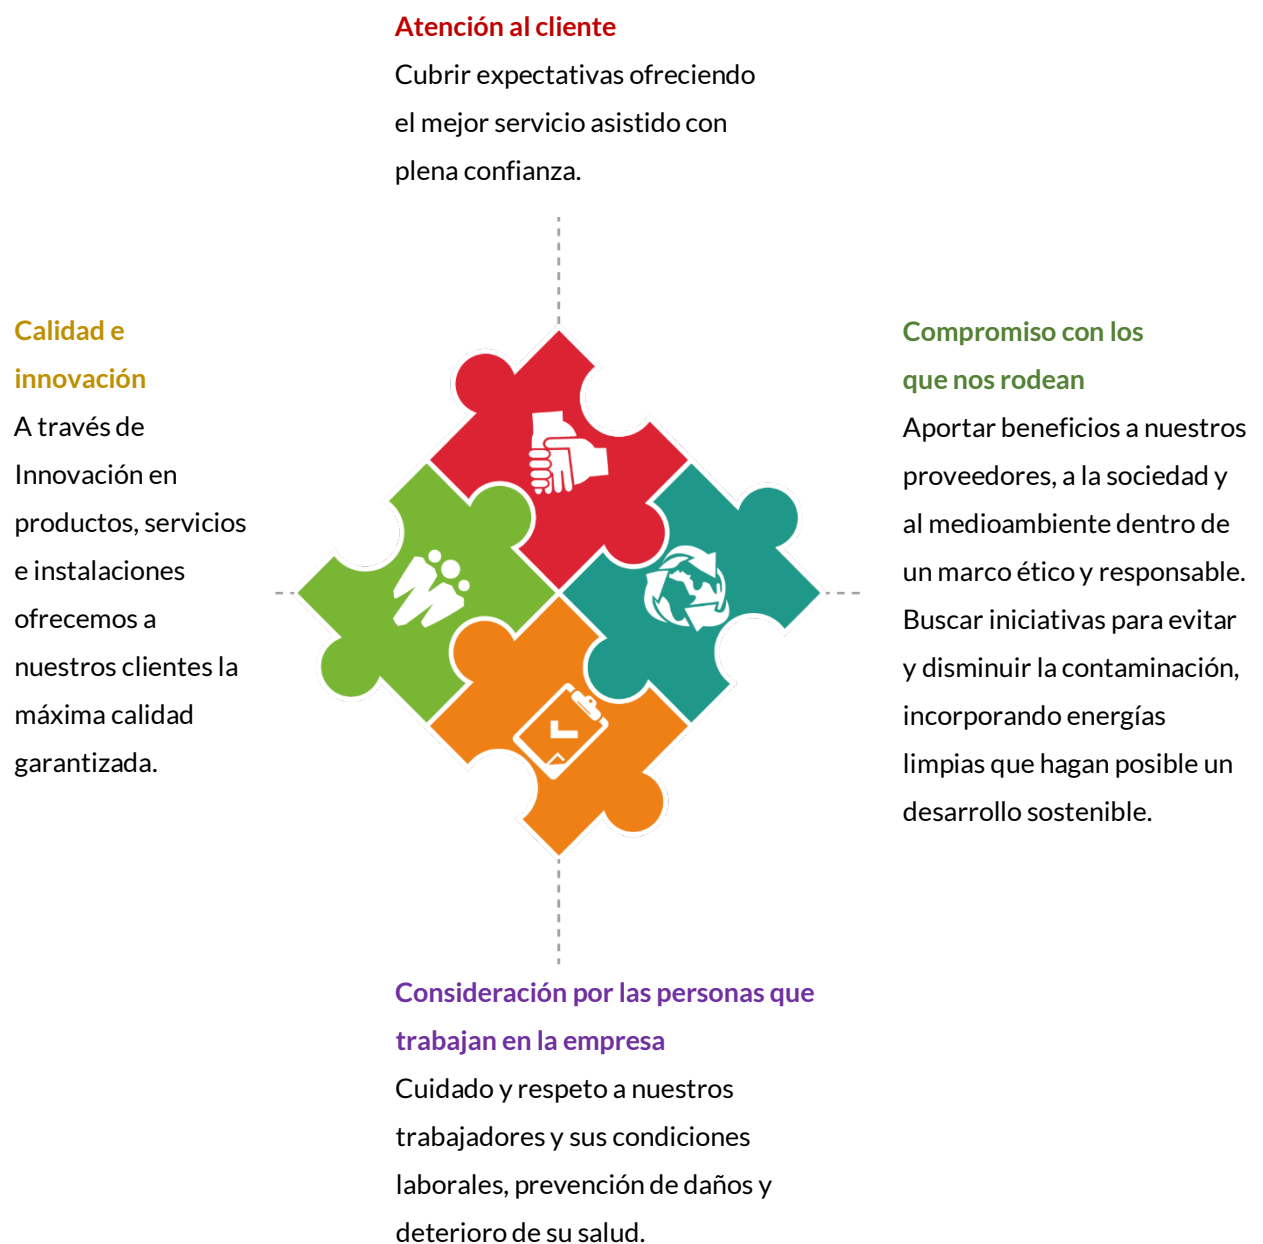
Atención al cliente
Cubrir expectativas ofreciendo el mejor servicio asistido con plena confianza.

Calidad e innovación
A través de Innovación en productos, servicios e instalaciones ofrecemos a nuestros clientes la máxima calidad garantizada.

Compromiso con los que nos rodean
Aportar beneficios a nuestros proveedores, a la sociedad y al medioambiente dentro de un marco ético y responsable. Buscar iniciativas para evitar y disminuir la contaminación, incorporando energías limpias que hagan posible un desarrollo sostenible.

Consideración por las personas que trabajan en la empresa
Cuidado y respeto a nuestros trabajadores y sus condiciones laborales, prevención de daños y deterioro de su salud.